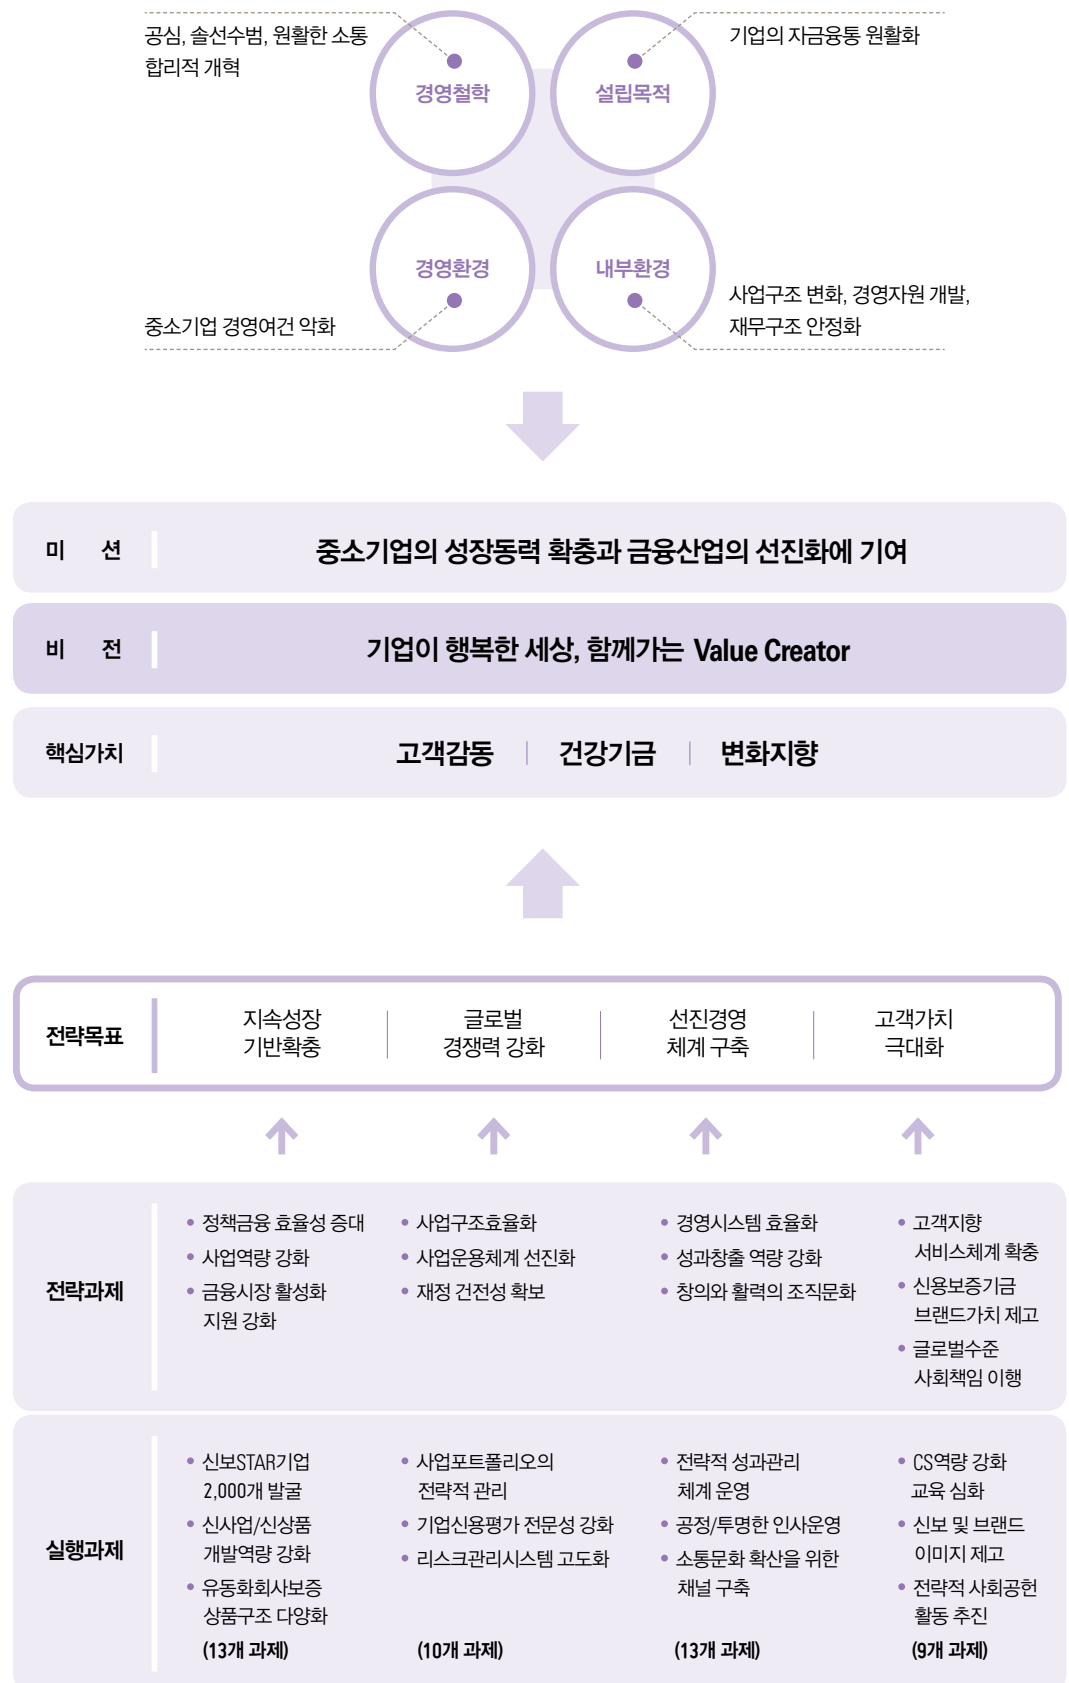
공심, 솔선수범, 원활한 소통
합리적 개혁

경영철학

설립목적

기업의 자금융통 원활화

경영환경

내부환경

중소기업 경영여건 악화

사업구조 변화, 경영자원 개발,
재무구조 안정화

| 미 션 | 중소기업의 성장동력 확충과 금융산업의 선진화에 기여 |
|---|---|
| 비 전 | 기업이 행복한 세상, 함께가는 Value Creator |
| 핵심가치 | 고객감동 \| 건강기금 \| 변화지향 |

| 전략목표 | 지속성장 기반확충 | 글로벌 경쟁력 강화 | 선진경영 체계 구축 | 고객가치 극대화 |
|---|---|---|---|---|
| 전략과제 | • 정책금융 효율성 증대 • 사업역량 강화 • 금융시장 활성화 지원 강화 | • 사업구조효율화 • 사업운용체계 선진화 • 재정 건전성 확보 | • 경영시스템 효율화 • 성과창출 역량 강화 • 창의와 활력의 조직문화 | • 고객지향 서비스체계 확충 • 신용보증기금 브랜드가치 제고 • 글로벌수준 사회책임 이행 |
| 실행과제 | • 신보STAR기업 2,000개 발굴 • 신사업/신상품 개발역량 강화 • 유동화회사보증 상품구조 다양화 (13개 과제) | • 사업포트폴리오의 전략적 관리 • 기업신용평가 전문성 강화 • 리스크관리시스템 고도화 (10개 과제) | • 전략적 성과관리 체계 운영 • 공정/투명한 인사운영 • 소통문화 확산을 위한 채널 구축 (13개 과제) | • CS역량 강화 교육 심화 • 신보 및 브랜드 이미지 제고 • 전략적 사회공헌 활동 추진 (9개 과제) |